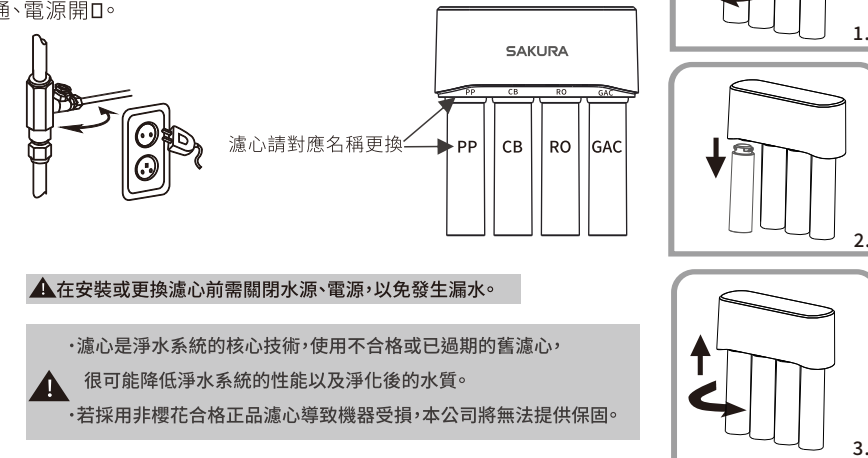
通、電源開口。

SAKURA

PP CB RO GAC

濾心請對應名稱更換

PP CB RO GAC

在安裝或更換濾心前需關閉水源、電源，以免發生漏水。

·濾心是淨水系統的核心技術，使用不合格或已過期的舊濾心，

很可能降低淨水系統的性能以及淨化後的水質。

·若採用非櫻花合格正品濾心導致機器受損，本公司將無法提供保固。

1.

2.

3.